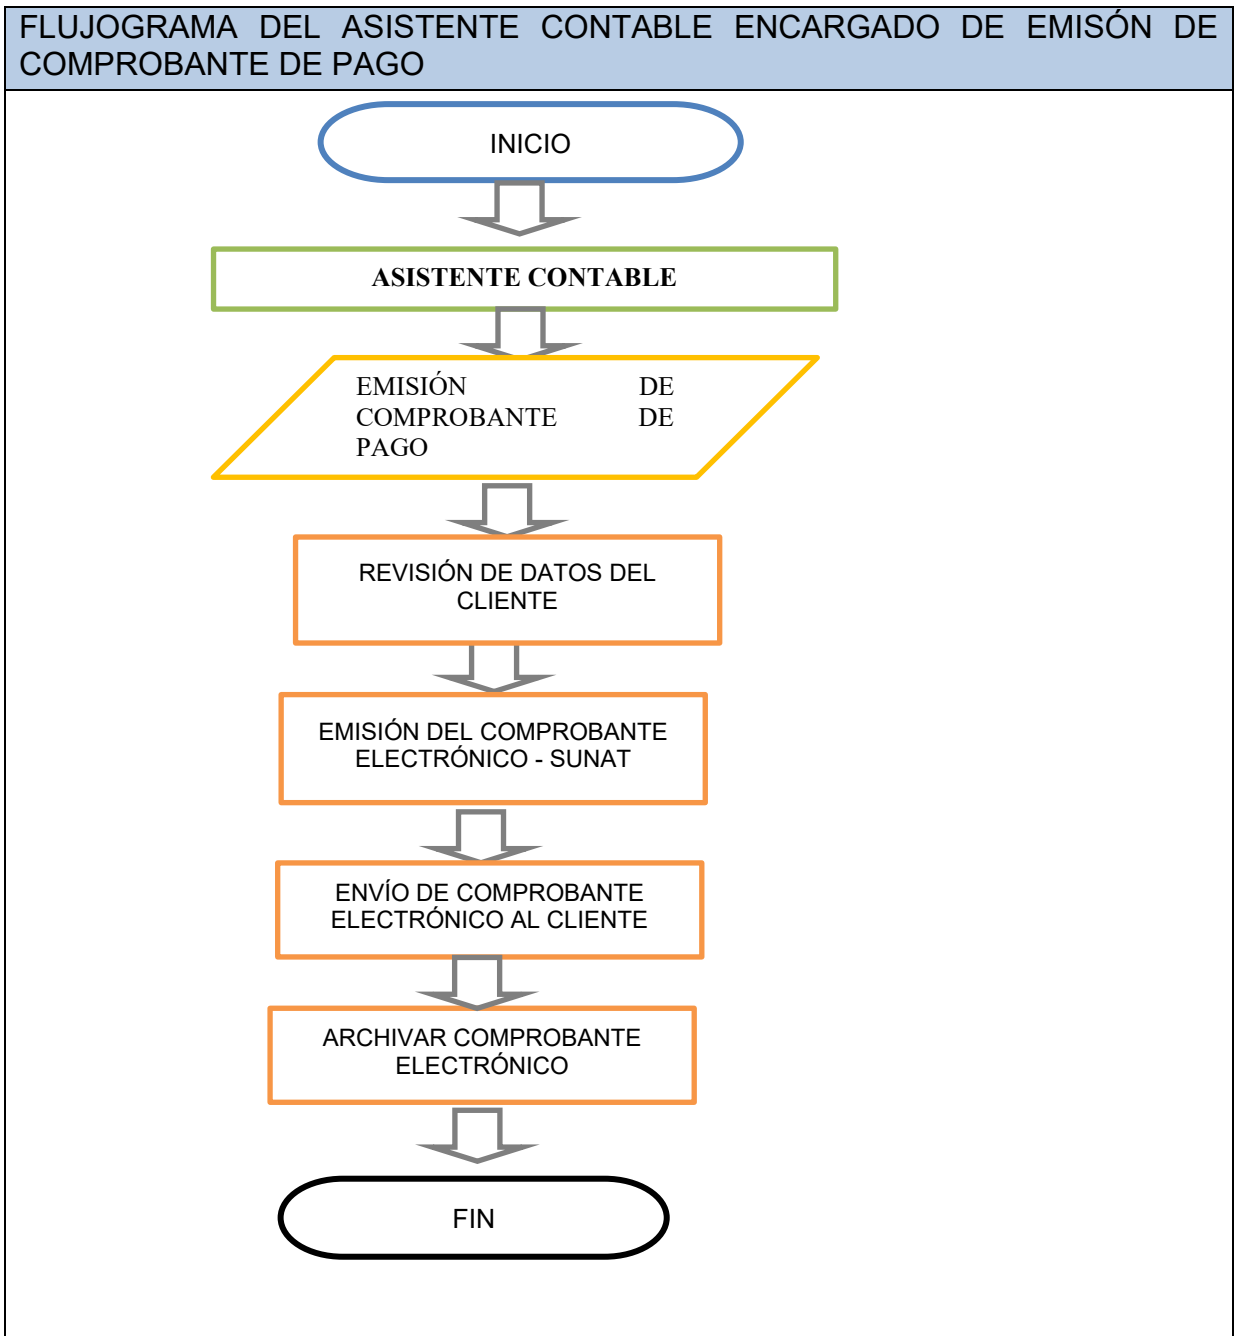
FLUJOGRAMA DEL ASISTENTE CONTABLE ENCARGADO DE EMISÓN DE COMPROBANTE DE PAGO

INICIO

ASISTENTE CONTABLE

EMISIÓN DE COMPROBANTE DE PAGO

REVISIÓN DE DATOS DEL CLIENTE

EMISIÓN DEL COMPROBANTE ELECTRÓNICO - SUNAT

ENVÍO DE COMPROBANTE ELECTRÓNICO AL CLIENTE

ARCHIVAR COMPROBANTE ELECTRÓNICO

FIN